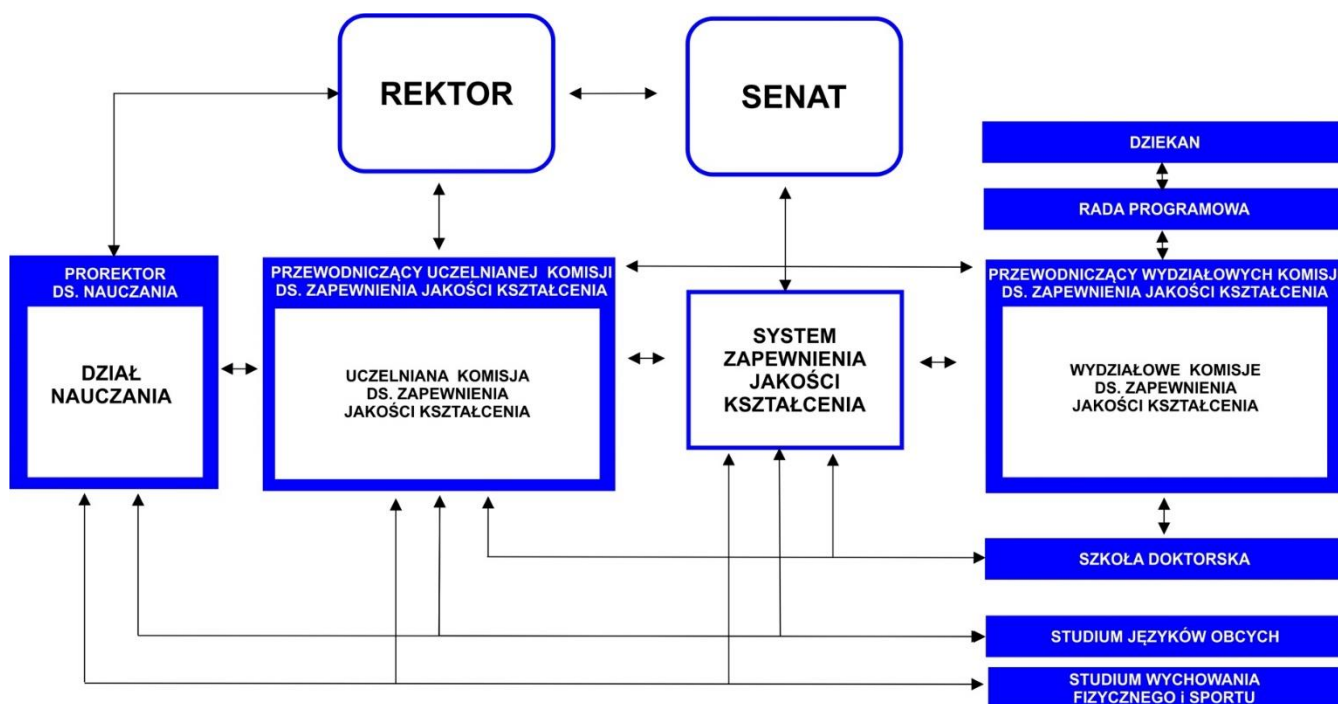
REKTOR

SENAT

DZIEKAN

RADA PROGRAMOWA

PROREKTOR DS. NAUCZANIA

DZIAŁ NAUCZANIA

PRZEWODNICZĄCY UCZELNIANEJ KOMISJI DS. ZAPEWNIENIA JAKOŚCI KSZTAŁCENIA

UCZELNIANA KOMISJA DS. ZAPEWNIENIA JAKOŚCI KSZTAŁCENIA

SYSTEM ZAPEWNIENIA JAKOŚCI KSZTAŁCENIA

PRZEWODNICZĄCY WYDZIAŁOWYCH KOMISJ DS. ZAPEWNIENIA JAKOŚCI KSZTAŁCENIA

WYDZIAŁOWE KOMISJE DS. ZAPEWNIENIA JAKOŚCI KSZTAŁCENIA

SZKOŁA DOKTORSKA

STUDIUM JĘZYKÓW OBCYCH

STUDIUM WYCHOWANIA FIZYCZNEGO i SPORTU